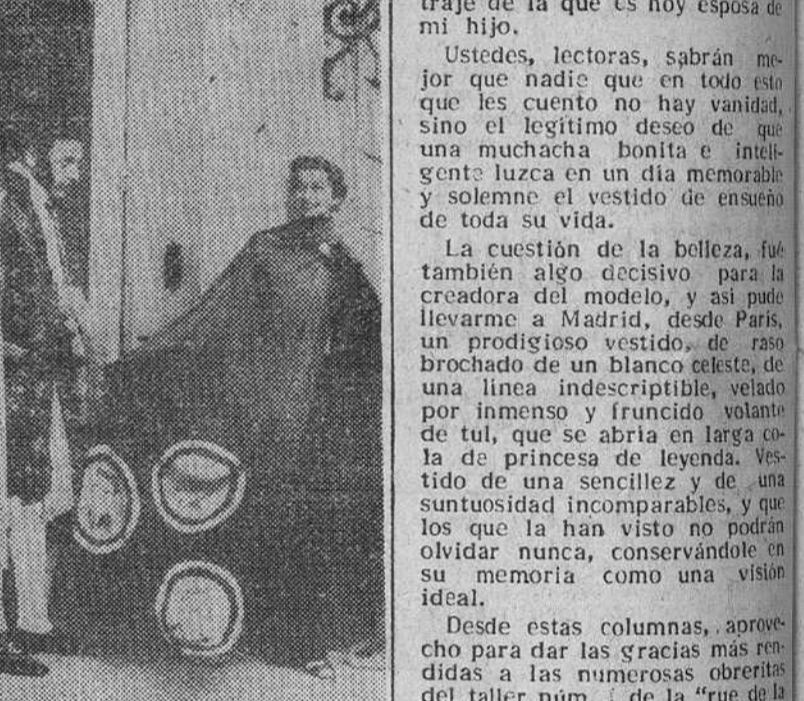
traje de la que es hoy esposa de mi hijo.

Ustedes, lectoras, sabrán mejor que nadie que en todo esto que les cuento no hay vanidad, sino el legítimo deseo de que una muchacha bonita e inteligente luzca en un día memorable y solemne el vestido de ensueño de toda su vida.

La cuestión de la belleza, fué también algo decisivo para la creadora del modelo, y así pude llevarme a Madrid, desde París, un prodigioso vestido, de raso brochado de un blanco celeste, de una línea indescriptible, velado por inmenso y fruncido volante de tul, que se abría en larga cola de princesa de leyenda. Vestido de una sencillez y de una suntuosidad incomparables, y que los que la han visto no podrán olvidar nunca, conservándole en su memoria como una visión ideal.

Desde estas columnas, aprovecho para dar las gracias más rendidas a las numerosas obreritas del taller núm. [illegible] de la "rue de la